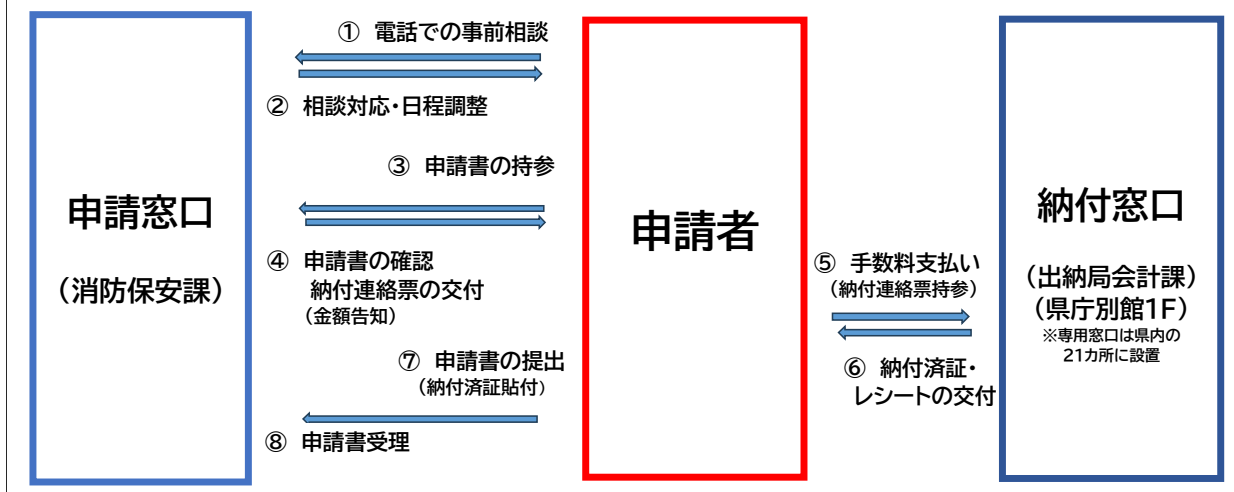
申請窓口

（消防保安課）

① 電話での事前相談

② 相談対応・日程調整

③ 申請書の持参

④ 申請書の確認
納付連絡票の交付
（金額告知）

⑦ 申請書の提出
（納付済証貼付）

⑧ 申請書受理

申請者

⑤ 手数料支払い
（納付連絡票持参）

⑥ 納付済証・
レシートの交付

納付窓口

（出納局会計課）
（県庁別館1F）
※専用窓口は県内の
21カ所に設置